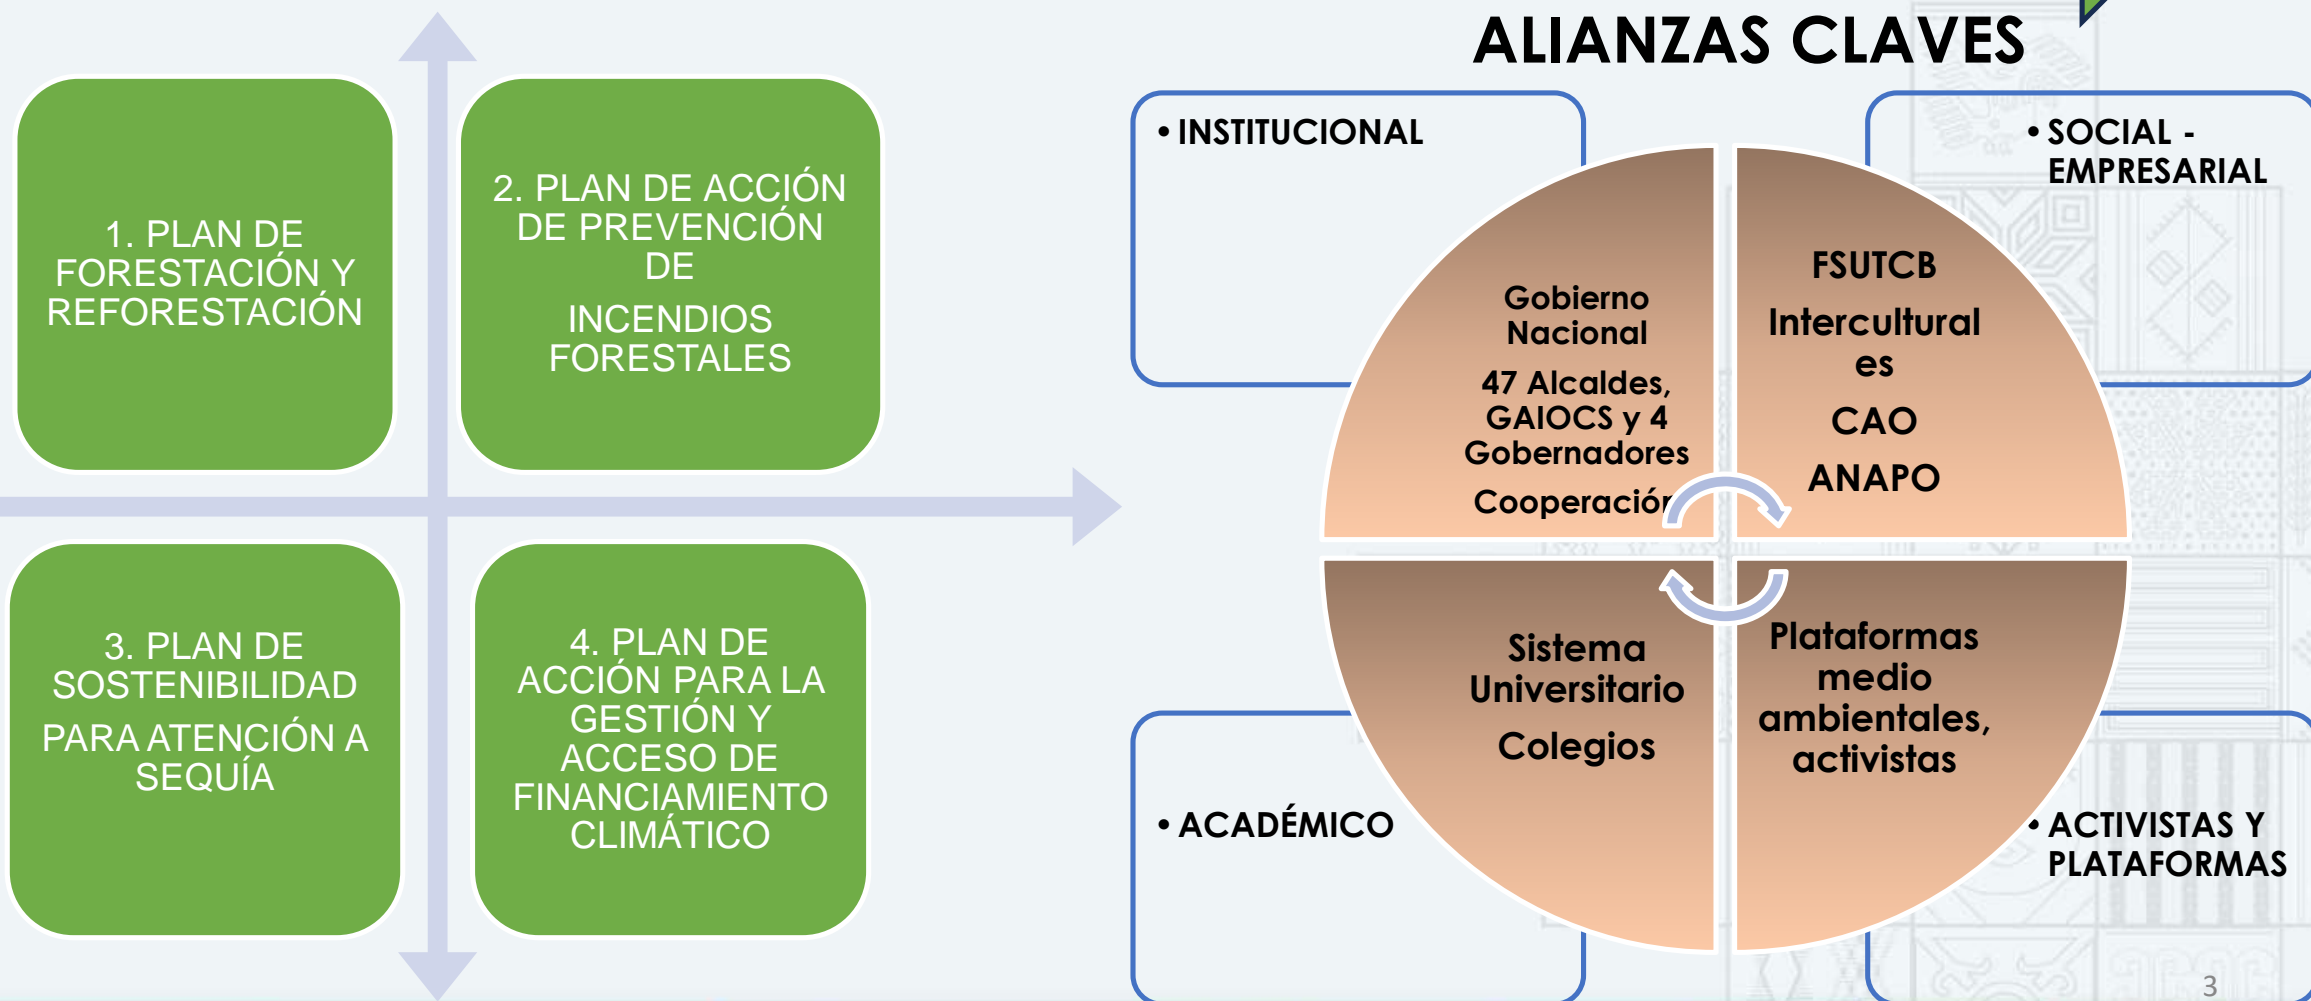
1. PLAN DE FORESTACIÓN Y REFORESTACIÓN

2. PLAN DE ACCIÓN DE PREVENCIÓN DE

INCENDIOS FORESTALES

3. PLAN DE SOSTENIBILIDAD

PARA ATENCIÓN A SEQUÍA

4. PLAN DE ACCIÓN PARA LA GESTIÓN Y ACCESO DE FINANCIAMIENTO CLIMÁTICO

ALIANZAS CLAVES

• INSTITUCIONAL

• SOCIAL - EMPRESARIAL

Gobierno Nacional

47 Alcaldes, GAIOCS y 4 Gobernadores

Cooperación

FSUTCB

Interculturales

CAO

ANAPO

Sistema Universitario

Colegios

Plataformas medio ambientales, activistas

• ACADÉMICO

• ACTIVISTAS Y PLATAFORMAS

3